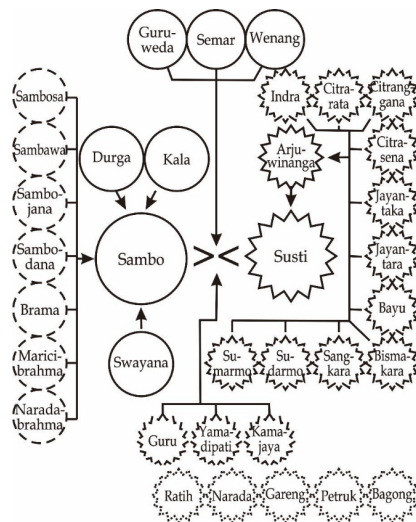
Guruweda
Semar
Wenang

Sambosa
Sambawa
Sambojana
Sambodana
Brama
Maricibrahma
Naradabrahma

Durga
Kala
Sambo
Swayana

Indra
Citrarata
Citranggana
Arjuwinanga
Citrasena
Jayantaka
Susti
Jayantara
Bayu

Sumarmo
Sudarmo
Sangkara
Bismakara

Guru
Yamadipati
Kamajaya

Ratih
Narada
Gareng
Petruk
Bagong